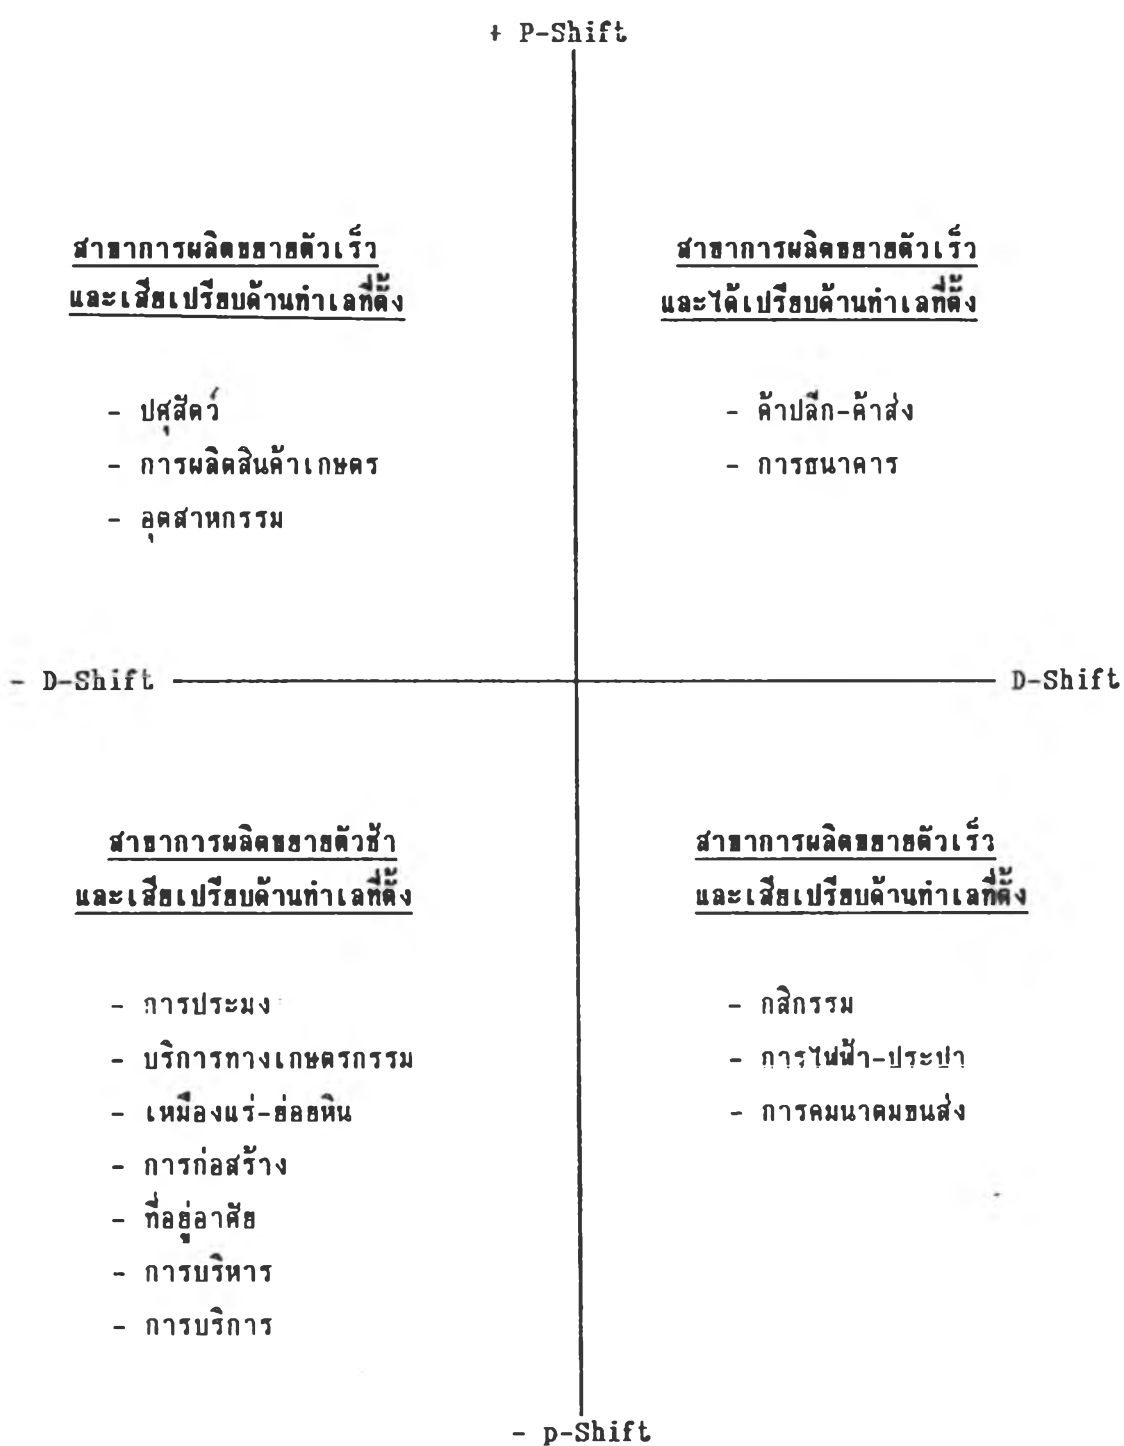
+ P-Shift

สาขาการผลิตขยายตัวเร็ว และเสียเปรียบด้านทำเลที่ตั้ง

- ปศุสัตว์
- การผลิตสินค้าเกษตร
- อุตสาหกรรม

สาขาการผลิตขยายตัวเร็ว และได้เปรียบด้านทำเลที่ตั้ง

- ค้าปลีก-ค้าส่ง
- การธนาคาร

- D-Shift

D-Shift

สาขาการผลิตขยายตัวช้า และเสียเปรียบด้านทำเลที่ตั้ง

- การประมง
- บริการทางเกษตรกรรม
- เหมืองแร่-ย่อยหิน
- การก่อสร้าง
- ที่อยู่อาศัย
- การบริหาร
- การบริการ

สาขาการผลิตขยายตัวเร็ว และเสียเปรียบด้านทำเลที่ตั้ง

- กสิกรรม
- การไฟฟ้า-ประปา
- การคมนาคมขนส่ง

- p-Shift